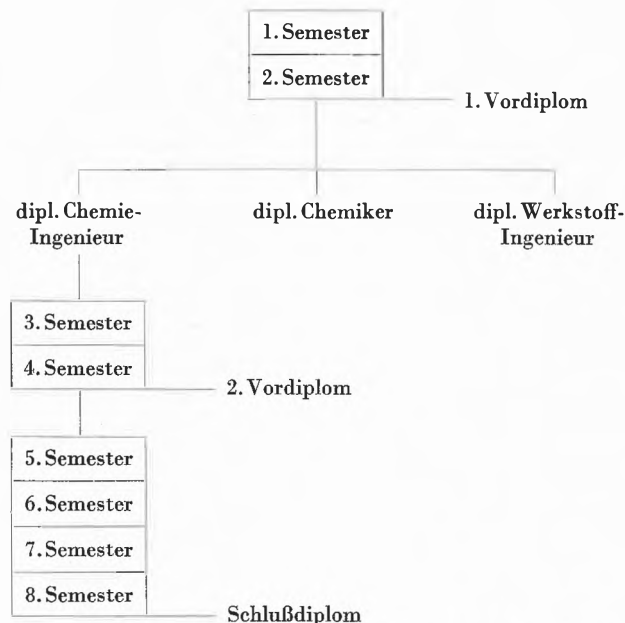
1. Semester
2. Semester
1. Vordiplom

dipl. Chemie-Ingenieur
dipl. Chemiker
dipl. Werkstoff-Ingenieur

3. Semester
4. Semester
2. Vordiplom

5. Semester
6. Semester
7. Semester
8. Semester
Schlußdiplom